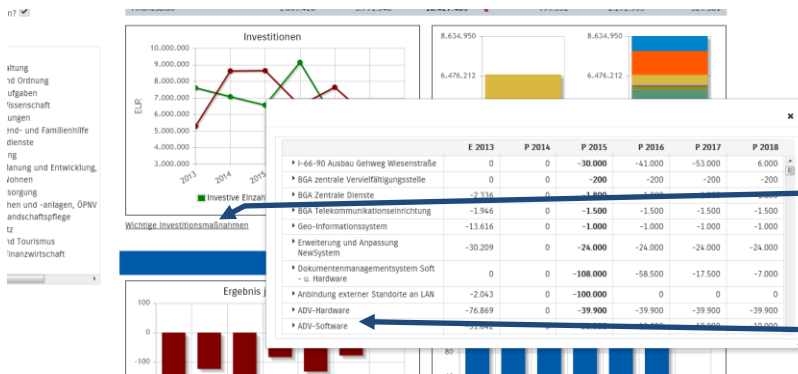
n?

altung
d Ordnung
ufgaben
issenschaft
ungen
end- und Familienhilfe
dienste
ng
lanung und Entwicklung,
ohnen
sorgung
n und -anlagen, ÖPNV
andschaftspflege
tz
d Tourismus
inanzwirtschaft

Investitionen

10.000.000
9.000.000
8.000.000
7.000.000
6.000.000
5.000.000
4.000.000
3.000.000

EUR

2013
2014
2015

Investive Einzah

Wichtige Investitionsmaßnahmen

Ergebnis j

-100

8.634.950
6.476.212
8.634.950
6.476.212

×

| | E 2013 | P 2014 | P 2015 | P 2016 | P 2017 | P 2018 |
|---|---|---|---|---|---|---|
| I-66-90 Ausbau Gehweg Wiesenstraße | 0 | 0 | -30.000 | -41.000 | -53.000 | 6.000 |
| BGA zentrale Vervielfältigungsstelle | 0 | 0 | -200 | -200 | -200 | -200 |
| BGA Zentrale Dienste | -2.336 | 0 | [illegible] | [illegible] | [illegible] | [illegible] |
| BGA Telekommunikationseinrichtung | -1.946 | 0 | -1.500 | -1.500 | -1.500 | -1.500 |
| Geo-Informationssystem | -13.616 | 0 | -1.000 | -1.000 | -1.000 | -1.000 |
| Erweiterung und Anpassung NewSystem | -30.209 | 0 | -24.000 | -24.000 | -24.000 | -24.000 |
| Dokumentenmanagementsystem Soft - u. Hardware | 0 | 0 | -108.000 | -58.500 | -17.500 | -7.000 |
| Anbindung externer Standorte an LAN | -2.043 | 0 | -100.000 | 0 | 0 | 0 |
| ADV-Hardware | -76.869 | 0 | -39.900 | -39.900 | -39.900 | -39.900 |
| ADV-Software | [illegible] | 0 | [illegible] | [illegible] | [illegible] | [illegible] |

80